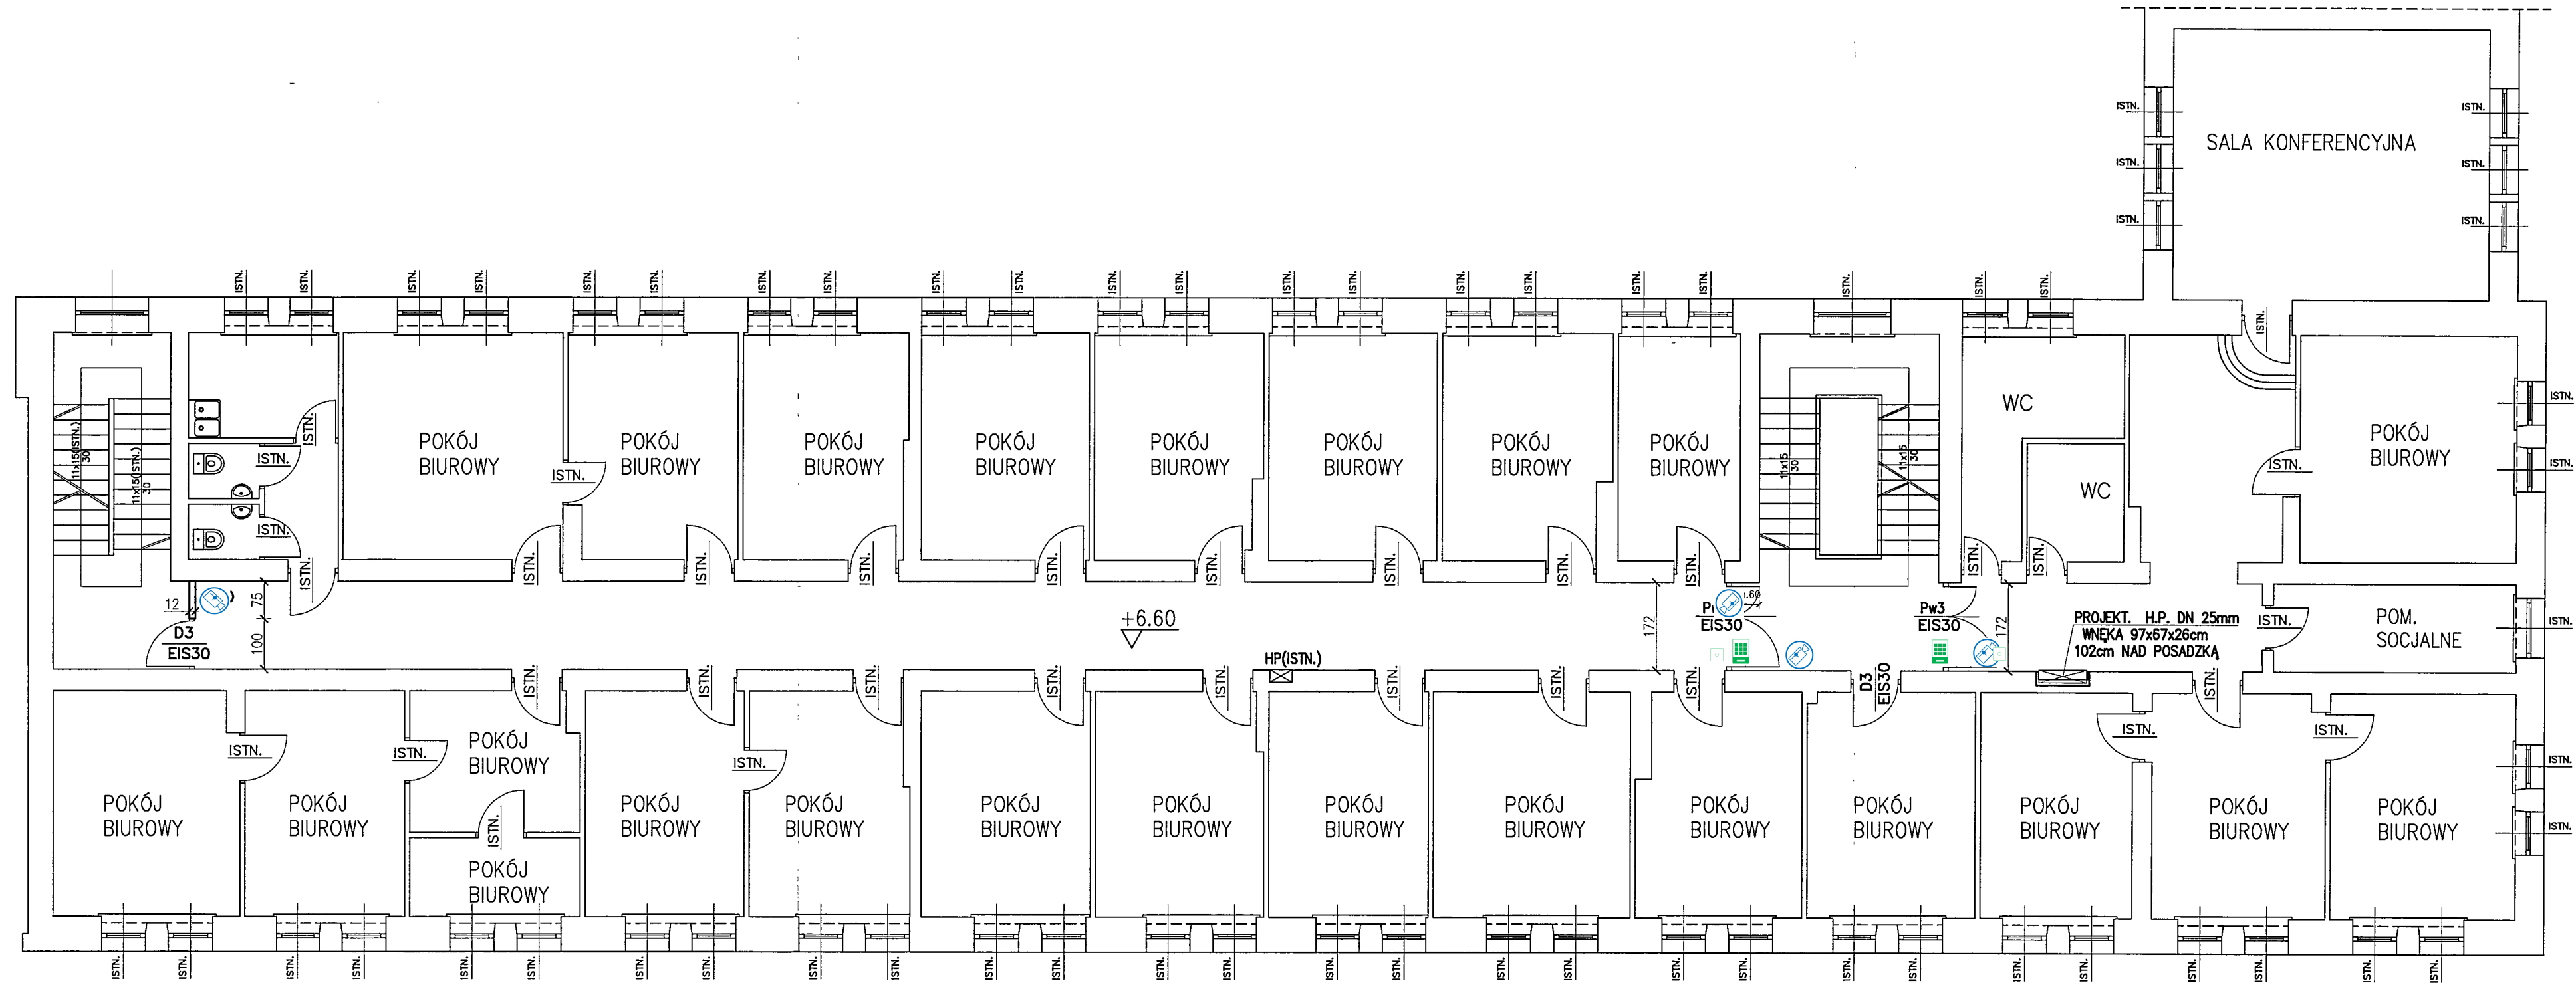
SALA KONFERENCYJNA

ISTN. ISTN. ISTN. ISTN. ISTN. ISTN.

ISTN. ISTN. ISTN. ISTN. ISTN. ISTN. ISTN. ISTN. ISTN. ISTN. ISTN. ISTN. ISTN. ISTN. ISTN. ISTN. ISTN. ISTN. ISTN.

11x15(ISTN.) 30
11x15(ISTN.) 30

ISTN.
ISTN.
ISTN.
ISTN.

POKÓJ BIUROWY
ISTN.
POKÓJ BIUROWY
POKÓJ BIUROWY
POKÓJ BIUROWY
POKÓJ BIUROWY
POKÓJ BIUROWY
POKÓJ BIUROWY
POKÓJ BIUROWY

11x15 30
11x15 30

WC
WC
ISTN.
POKÓJ BIUROWY
ISTN.
ISTN.

ISTN. ISTN. ISTN. ISTN. ISTN. ISTN. ISTN. ISTN. ISTN. ISTN.

12
75
100
D3
EIS30

+6.60

HP(ISTN.)

172
P
EIS30
1.60
Pw3
EIS30
172

PROJEKT. H.P. DN 25mm
WNĘKA 97x67x26cm
102cm NAD POSADZKĄ

ISTN.
POM. SOCJALNE
ISTN.

ISTN. ISTN. ISTN. ISTN. ISTN. ISTN. ISTN. ISTN. ISTN.
D3
EIS30
ISTN.

ISTN.
ISTN.
POKÓJ BIUROWY
ISTN.
ISTN.
ISTN.
ISTN.
ISTN.

POKÓJ BIUROWY
POKÓJ BIUROWY
POKÓJ BIUROWY
POKÓJ BIUROWY
POKÓJ BIUROWY
POKÓJ BIUROWY
POKÓJ BIUROWY
POKÓJ BIUROWY
POKÓJ BIUROWY
POKÓJ BIUROWY
POKÓJ BIUROWY
POKÓJ BIUROWY
POKÓJ BIUROWY
POKÓJ BIUROWY
POKÓJ BIUROWY

ISTN. ISTN. ISTN. ISTN.

ISTN. ISTN. ISTN. ISTN. ISTN. ISTN. ISTN. ISTN. ISTN. ISTN. ISTN. ISTN. ISTN. ISTN. ISTN. ISTN. ISTN. ISTN. ISTN. ISTN. ISTN. ISTN. ISTN. ISTN. ISTN. ISTN. ISTN. ISTN.